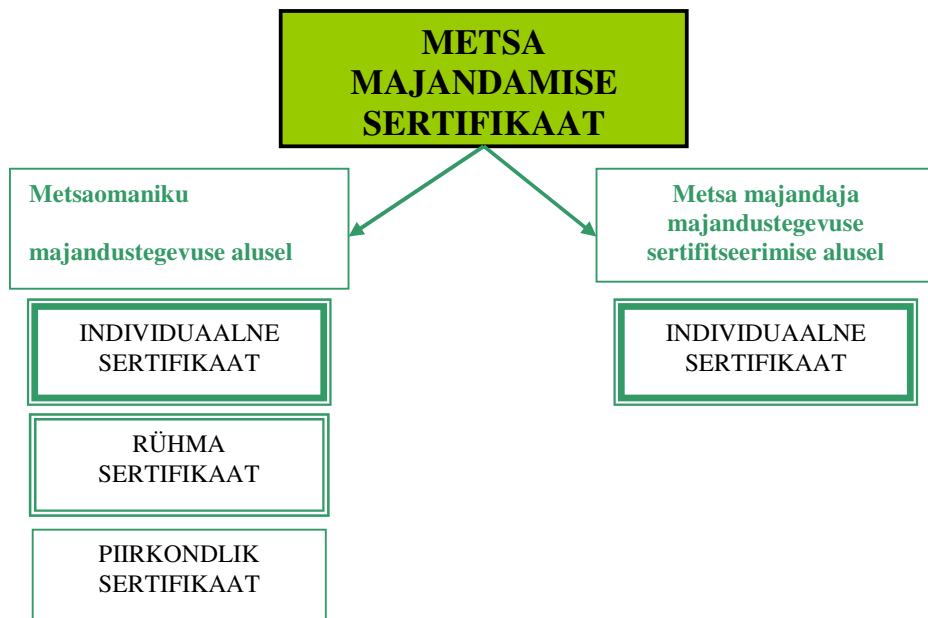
METSA MAJANDAMISE SERTIFIKAAT

Metsaomaniku

majandustegevuse alusel

Metsa majandaja majandustegevuse sertifitseerimise alusel

INDIVIDUAALNE SERTIFIKAAT

RÜHMA SERTIFIKAAT

PIIRKONDLIK SERTIFIKAAT

INDIVIDUAALNE SERTIFIKAAT